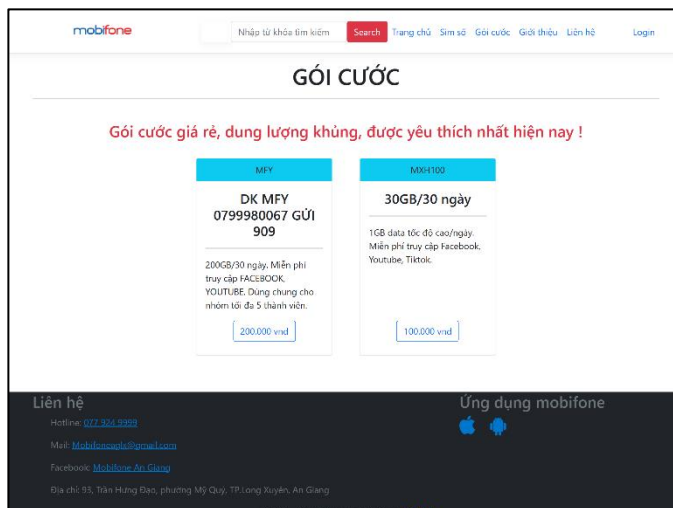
mobifone

Nhập từ khóa tìm kiếm Search Trang chủ Sim số Gói cước Giới thiệu Liên hệ Login

GÓI CƯỚC

Gói cước giá rẻ, dung lượng khủng, được yêu thích nhất hiện nay !

MFY

DK MFY 0799980067 GỬI 909

200GB/30 ngày. Miễn phí truy cập FACEBOOK, YOUTUBE. Dùng chung cho nhóm tối đa 5 thành viên.

200.000 vnd

MXH100

30GB/30 ngày

1GB data tốc độ cao/ngày. Miễn phí truy cập Facebook, Youtube, Tiktok.

100.000 vnd

Liên hệ

Hotline: 077.924.9999

Mail: Mobifoneagk@gmail.com

Facebook: Mobifone An Giang

Địa chỉ: 93, Trần Hưng Đạo, phường Mỹ Quý, TP.Long Xuyên, An Giang

Ứng dụng mobifone